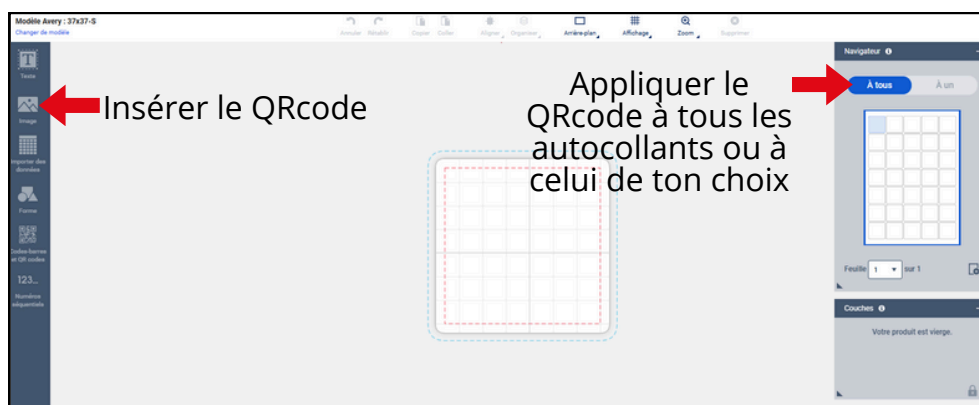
Modèle Avery : 37x37-S
Changer de modèle

Annuler Rétablir Copier Coller Aligner Organiser Arrière-plan Affichage Zoom Supprimer

Texte
Image
Importer des données
Forme
Codes-barres et QR codes
123...
Numéro séquentiel

Insérer le QRcode

Appliquer le QRcode à tous les autocollants ou à celui de ton choix

Navigateur
À tous
À un

Feuille 1 sur 1

Couches
Votre produit est vierge.